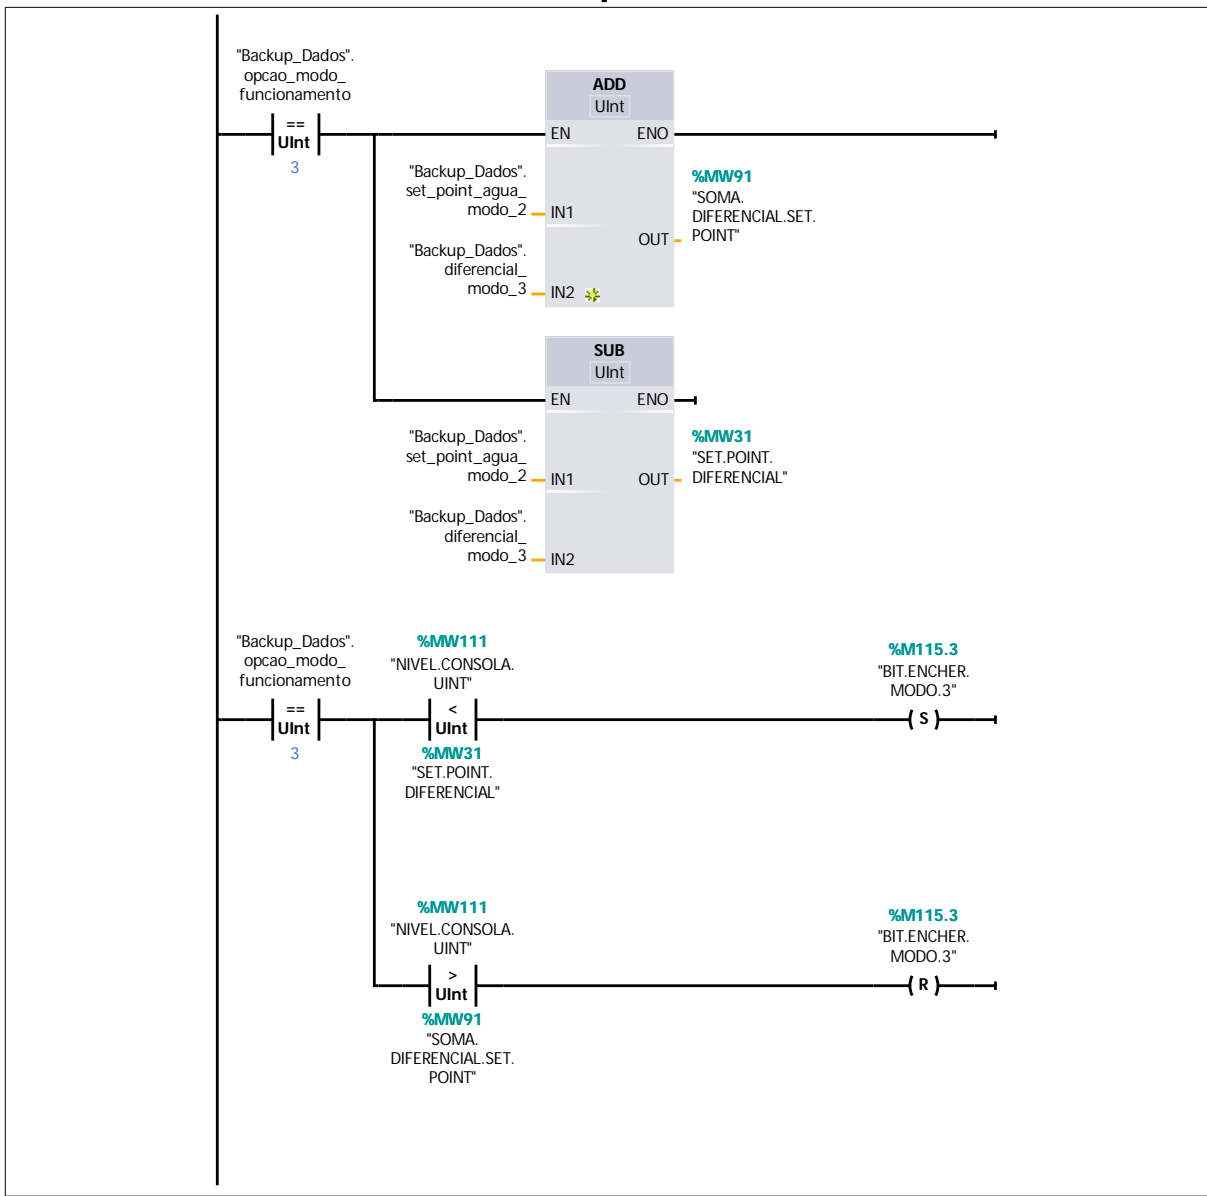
"Backup_Dados".
opcao_modo_
funcionamento

==
UInt
3

ADD
UInt
EN
ENO

"Backup_Dados".
set_point_agua_
modo_2
IN1

%MW91
"SOMA.
DIFERENCIAL.SET.
POINT"
OUT

"Backup_Dados".
diferencial_
modo_3
IN2

SUB
UInt
EN
ENO

"Backup_Dados".
set_point_agua_
modo_2
IN1

%MW31
"SET.POINT.
DIFERENCIAL"
OUT

"Backup_Dados".
diferencial_
modo_3
IN2

"Backup_Dados".
opcao_modo_
funcionamento

==
UInt
3

%MW111
"NIVEL.CONSOLA.
UINT"

<
UInt

%MW31
"SET.POINT.
DIFERENCIAL"

%M115.3
"BIT.ENCHER.
MODO.3"
S

%MW111
"NIVEL.CONSOLA.
UINT"

>
UInt

%MW91
"SOMA.
DIFERENCIAL.SET.
POINT"

%M115.3
"BIT.ENCHER.
MODO.3"
R